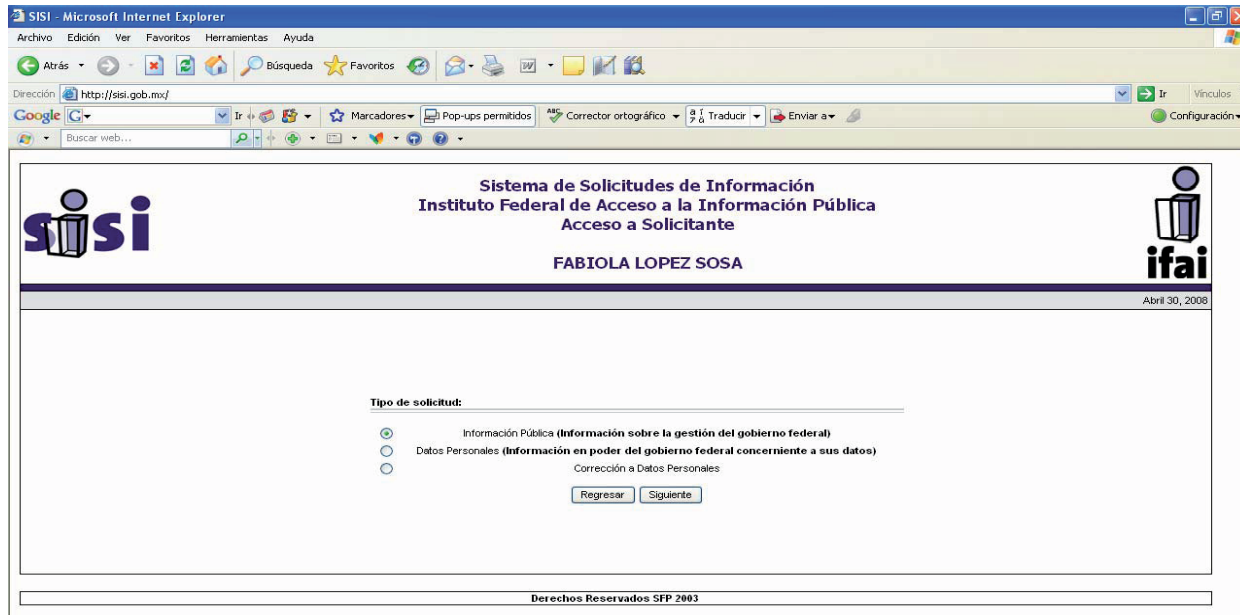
SISI - Microsoft Internet Explorer

Archivo Edición Ver Favoritos Herramientas Ayuda

Atrás Búsqueda Favoritos

Dirección http://sisi.gob.mx/

Ir Vínculos

Google G Ir Marcadores Pop-ups permitidos Corrector ortográfico Traducir Enviar a Configuración

Buscar web...

sisi

Sistema de Solicitudes de Información
Instituto Federal de Acceso a la Información Pública
Acceso a Solicitante

FABIOLA LOPEZ SOSA

ifai

Abril 30, 2008

Tipo de solicitud:

Información Pública (Información sobre la gestión del gobierno federal)
Datos Personales (Información en poder del gobierno federal concerniente a sus datos)
Corrección a Datos Personales

Regresar Siguiente

Derechos Reservados SFP 2003